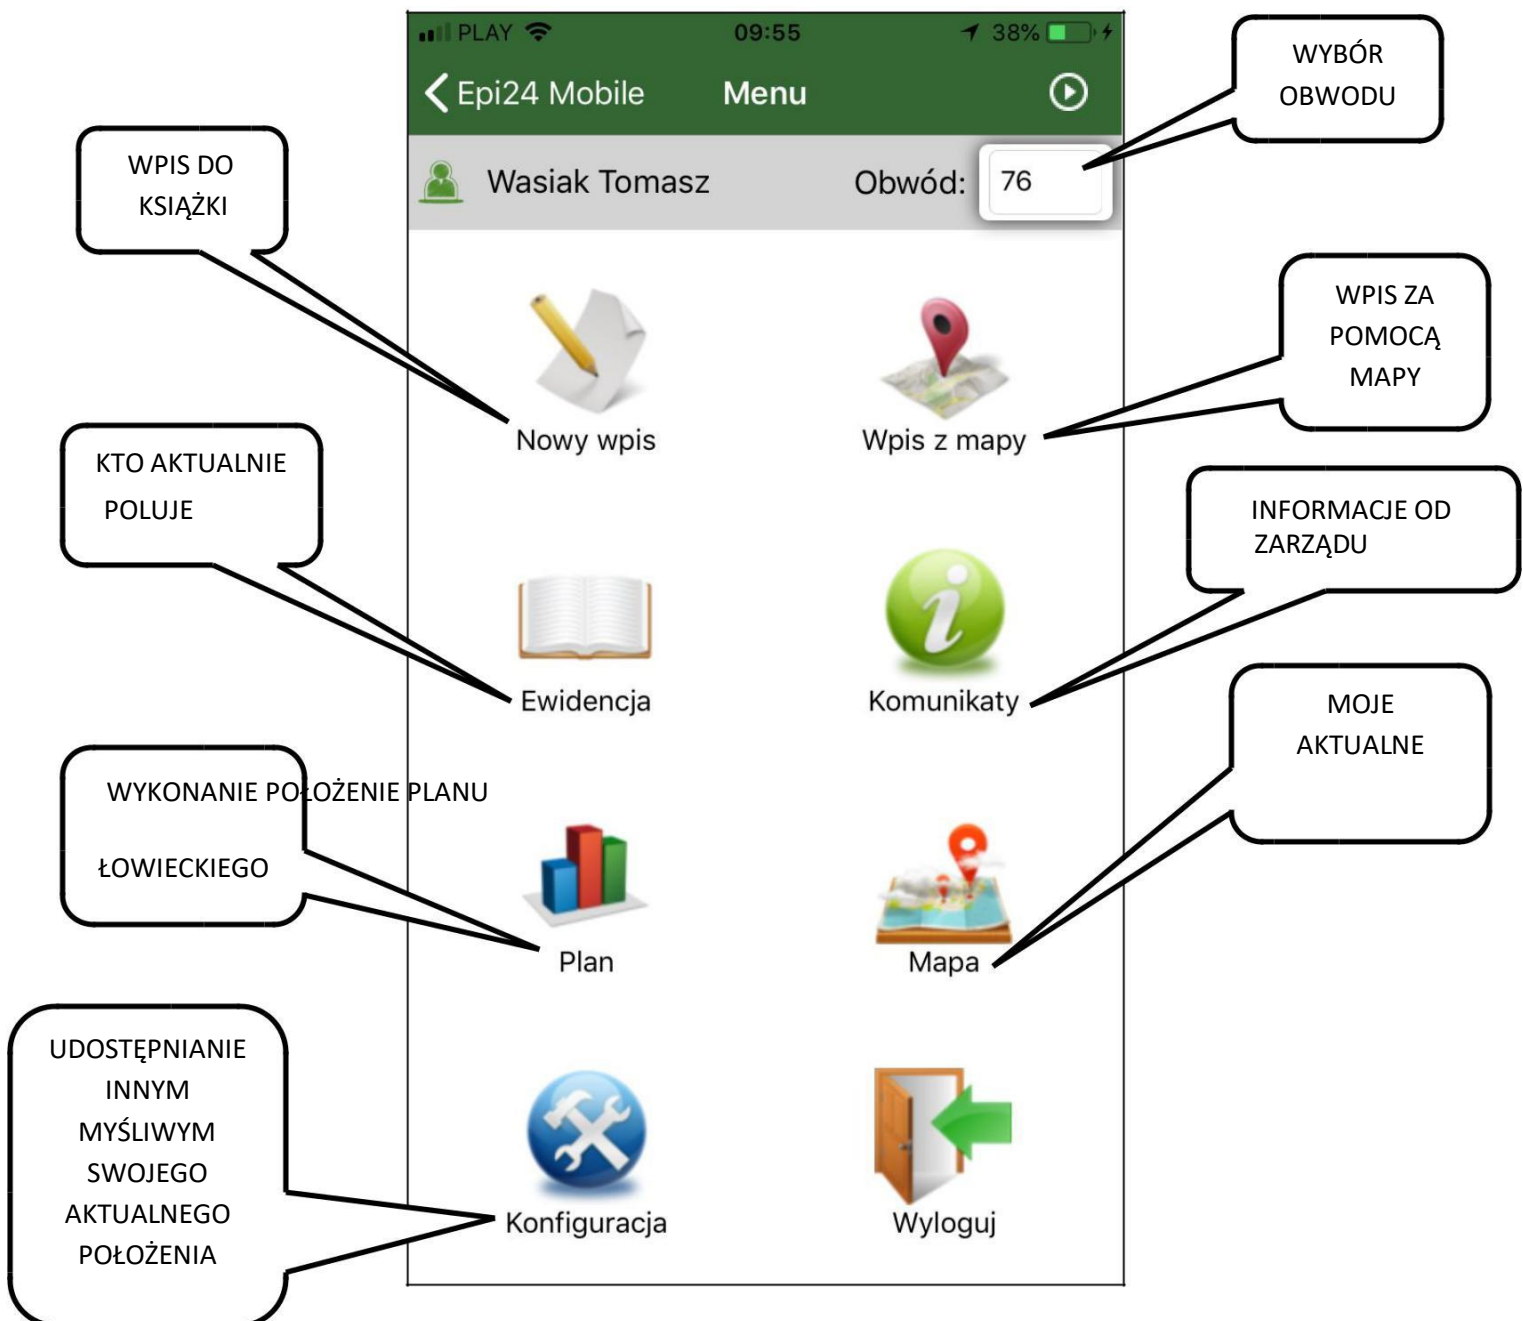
PLAY 09:55 38%

Epi24 Mobile Menu

Wasiak Tomasz Obwód: 76

WYBÓR OBWODU

WPIS DO KSIĄŻKI

Nowy wpis

Wpis z mapy

WPIS ZA POMOCĄ MAPY

KTO AKTUALNIE POLUJE

Ewidencja

Komunikaty

INFORMACJE OD ZARZĄDU

MOJE AKTUALNE

WYKONANIE POŁOŻENIE PLANU ŁOWIECKIEGO

Plan

Mapa

UDOSTĘPNIANIE INNYM MYŚLIWYM SWOJEGO AKTUALNEGO POŁOŻENIA

Konfiguracja

Wyloguj